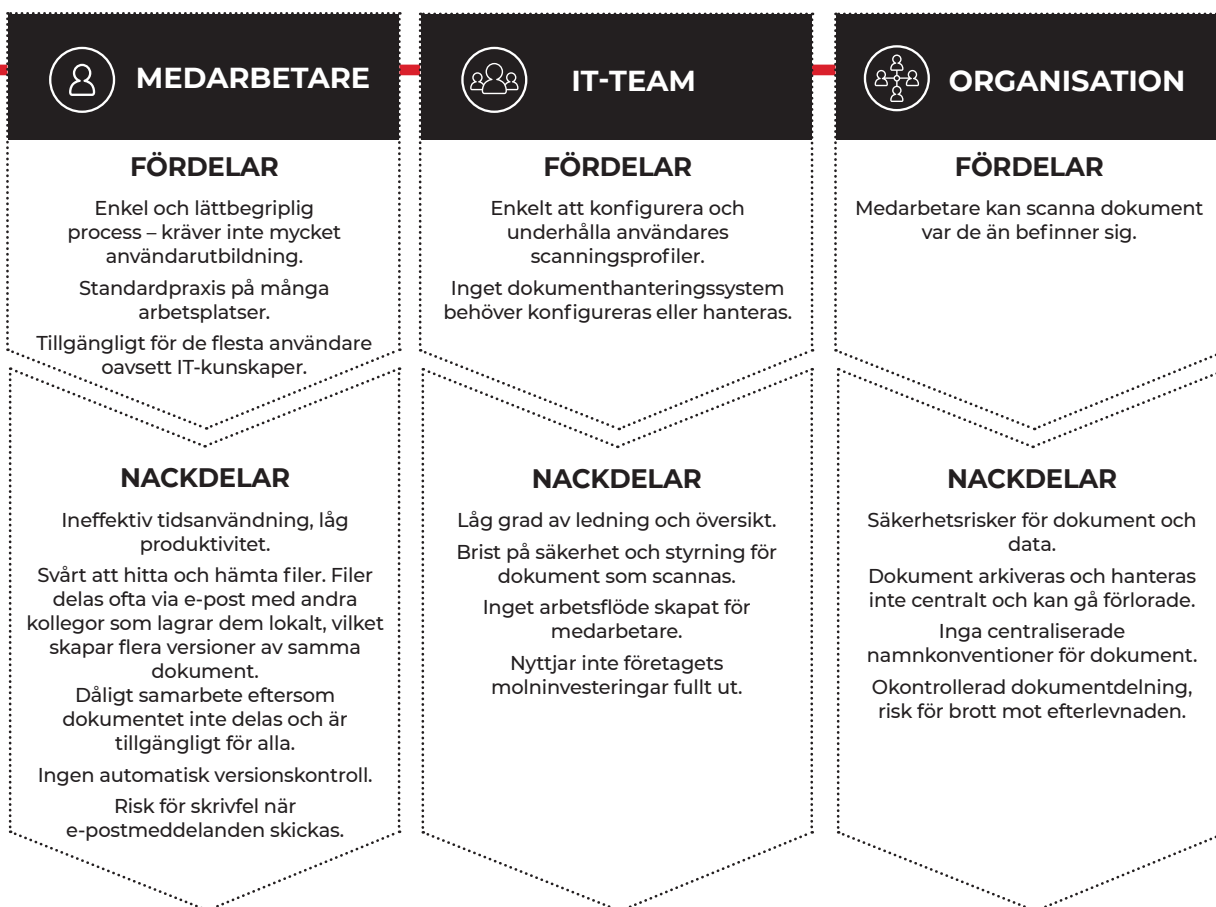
MEDARBETARE

FÖRDELAR

Enkel och lättbegriplig process – kräver inte mycket användarutbildning.

Standardpraxis på många arbetsplatser.

Tillgängligt för de flesta användare oavsett IT-kunskaper.

NACKDELAR

Ineffektiv tidsanvändning, låg produktivitet.

Svårt att hitta och hämta filer. Filer delas ofta via e-post med andra kollegor som lagrar dem lokalt, vilket skapar flera versioner av samma dokument.

Dåligt samarbete eftersom dokumentet inte delas och är tillgängligt för alla.

Ingen automatisk versionskontroll.

Risk för skrivfel när e-postmeddelanden skickas.

IT-TEAM

FÖRDELAR

Enkelt att konfigurera och underhålla användares scanningsprofiler.

Inget dokumenthanteringssystem behöver konfigureras eller hanteras.

NACKDELAR

Låg grad av ledning och översikt.

Brist på säkerhet och styrning för dokument som scannas.

Inget arbetsflöde skapat för medarbetare.

Nyttjar inte företagets molninvesteringar fullt ut.

ORGANISATION

FÖRDELAR

Medarbetare kan scanna dokument var de än befinner sig.

NACKDELAR

Säkerhetsrisker för dokument och data.

Dokument arkiveras och hanteras inte centralt och kan gå förlorade.

Inga centraliserade namnkonventioner för dokument.

Okontrollerad dokumentdelning, risk för brott mot efterlevnaden.